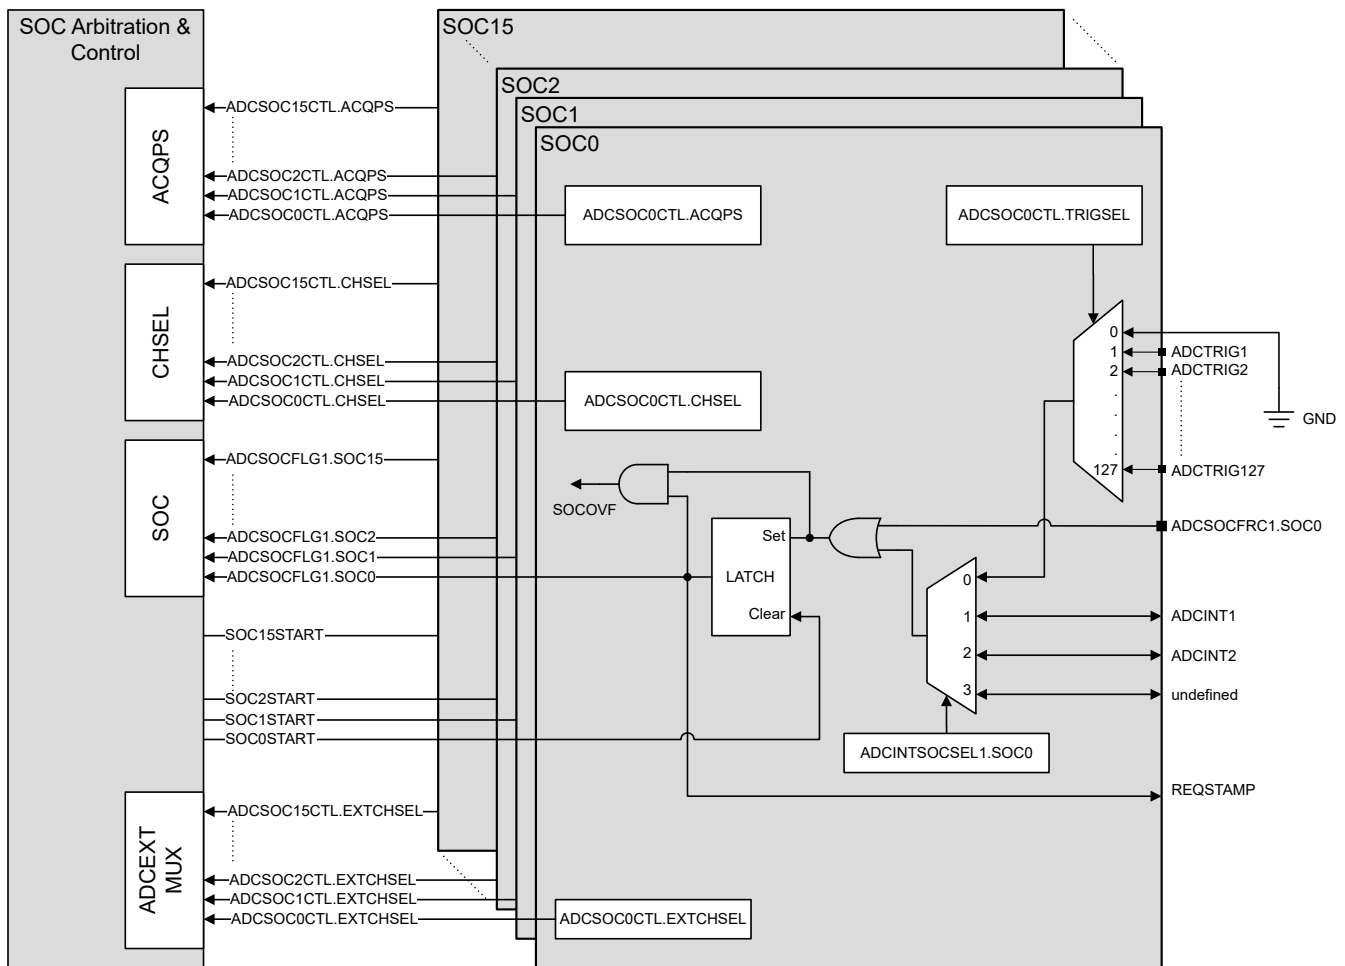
SOC Arbitration & Control

ACQPS

ADCSOC15CTL.ACQPS
ADCSOC2CTL.ACQPS
ADCSOC1CTL.ACQPS
ADCSOC0CTL.ACQPS

CHSEL

ADCSOC15CTL.CHSEL
ADCSOC2CTL.CHSEL
ADCSOC1CTL.CHSEL
ADCSOC0CTL.CHSEL

SOC

ADCSOCFLG1.SOC15
ADCSOCFLG1.SOC2
ADCSOCFLG1.SOC1
ADCSOCFLG1.SOC0

SOC15START
SOC2START
SOC1START
SOC0START

ADCEXT MUX

ADCSOC15CTL.EXTCHSEL
ADCSOC2CTL.EXTCHSEL
ADCSOC1CTL.EXTCHSEL
ADCSOC0CTL.EXTCHSEL

SOC15
SOC2
SOC1
SOC0

ADCSOC0CTL.ACQPS
ADCSOC0CTL.TRIGSEL
ADCSOC0CTL.CHSEL

0
1
2
.
.
.
127

ADCTRIG1
ADCTRIG2
ADCTRIG127
GND

SOCOVF
Set
LATCH
Clear

ADCSOCFRC1.SOC0

0
1
2
3

ADCINT1
ADCINT2
undefined

ADCINTSOCSEL1.SOC0

REQSTAMP

ADCSOC0CTL.EXTCHSEL